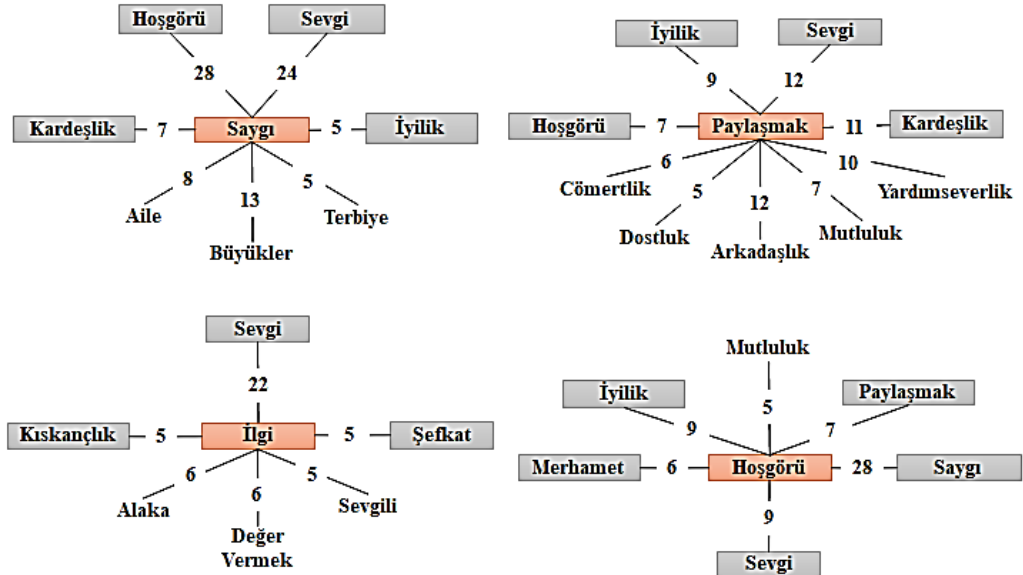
Hoşgörü
Sevgi
28
24
Kardeşlik
7
Saygı
5
İyilik
8
13
5
Aile
Büyükler
Terbiye

İyilik
Sevgi
9
12
Hoşgörü
7
Paylaşmak
11
Kardeşlik
6
10
Cömertlik
Yardımseverlik
5
12
7
Dostluk
Arkadaşlık
Mutluluk

Sevgi
22
Kıskançlık
5
İlgi
5
Şefkat
6
6
5
Alaka
Değer Vermek
Sevgili

Mutluluk
İyilik
5
Paylaşmak
9
7
Merhamet
6
Hoşgörü
28
Saygı
9
Sevgi